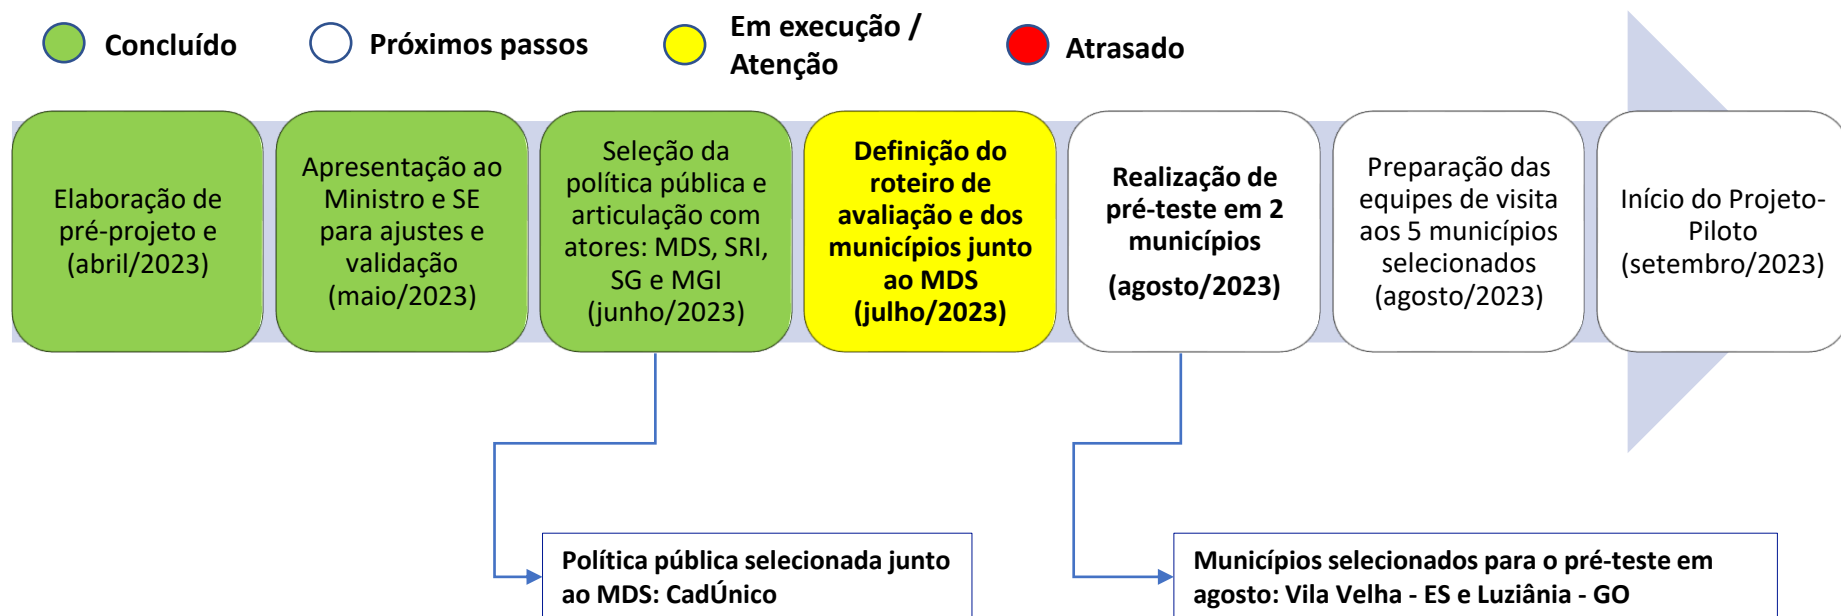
Concluído

Próximos passos

Em execução / Atenção

Atrasado

Elaboração de pré-projeto e (abril/2023)

Apresentação ao Ministro e SE para ajustes e validação (maio/2023)

Seleção da política pública e articulação com atores: MDS, SRI, SG e MGI (junho/2023)

Definição do roteiro de avaliação e dos municípios junto ao MDS (julho/2023)

Realização de pré-teste em 2 municípios

(agosto/2023)

Preparação das equipes de visita aos 5 municípios selecionados (agosto/2023)

Início do Projeto-Piloto (setembro/2023)

Política pública selecionada junto ao MDS: CadÚnico

Municípios selecionados para o pré-teste em agosto: Vila Velha - ES e Luziânia - GO